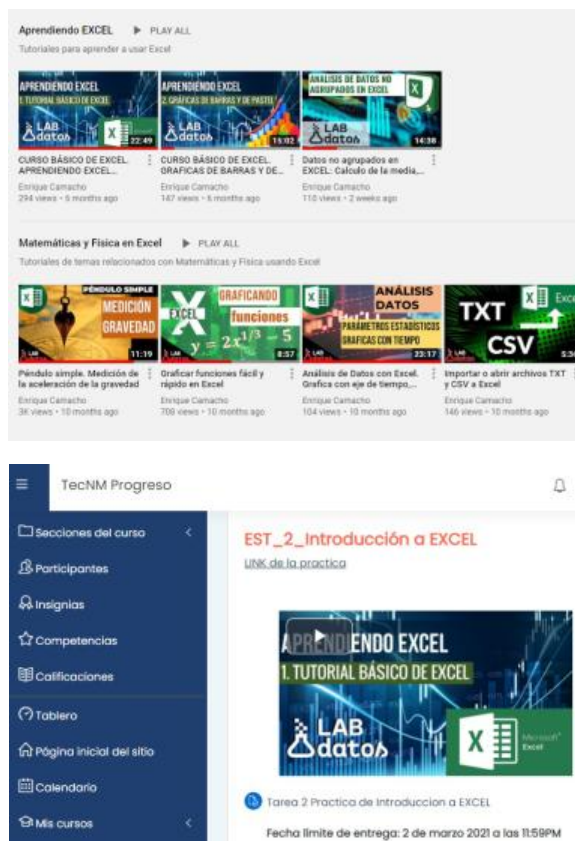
Aprendiendo EXCEL ▶ PLAY ALL
Tutoriales para aprender a usar Excel

APRENDIENDO EXCEL 1. TUTORIAL BÁSICO DE EXCEL LAB datos 22:49
CURSO BÁSICO DE EXCEL. APRENDIENDO EXCEL...
Enrique Camacho
294 views • 5 months ago

APRENDIENDO EXCEL 2. GRAFICAS DE BARRAS Y DE PASTEL LAB datos 15:02
CURSO BÁSICO DE EXCEL. GRAFICAS DE BARRAS Y DE...
Enrique Camacho
147 views • 6 months ago

ANALISIS DE DATOS NO AGRUPADOS EN EXCEL LAB datos 14:38
Datos no agrupados en EXCEL: Calculo de la media,...
Enrique Camacho
110 views • 2 weeks ago

Matemáticas y Física en Excel ▶ PLAY ALL
Tutoriales de temas relacionados con Matemáticas y Física usando Excel

PÉNDULO SIMPLE MEDICIÓN GRAVEDAD 11:19
Péndulo simple. Medición de la aceleración de la gravedad
Enrique Camacho
3K views • 10 months ago

EXCEL GRAFICANDO funciones $y = 2x^{1/3} - 5$ 8:57
Graficar funciones fácil y rápido en Excel
Enrique Camacho
708 views • 10 months ago

ANÁLISIS DATOS PARAMETROS ESTADÍSTICOS GRAFICAS CON TIEMPO 23:17
Análisis de Datos con Excel. Grafica con eje de tiempo,...
Enrique Camacho
104 views • 10 months ago

TXT CSV Exc 5:34
Importar o abrir archivos TXT y CSV a Excel
Enrique Camacho
146 views • 10 months ago

TecNM Progreso

Secciones del curso
Participantes
Insignias
Competencias
Calificaciones
Tablero
Página inicial del sitio
Calendario
Mis cursos

EST_2_Introducción a EXCEL
LINK de la practica

APRENDIENDO EXCEL
1. TUTORIAL BÁSICO DE EXCEL
LAB datos
Microsoft Excel

Tarea 2 Practica de Introduccion a EXCEL
Fecha límite de entrega: 2 de marzo 2021 a las 11:59PM